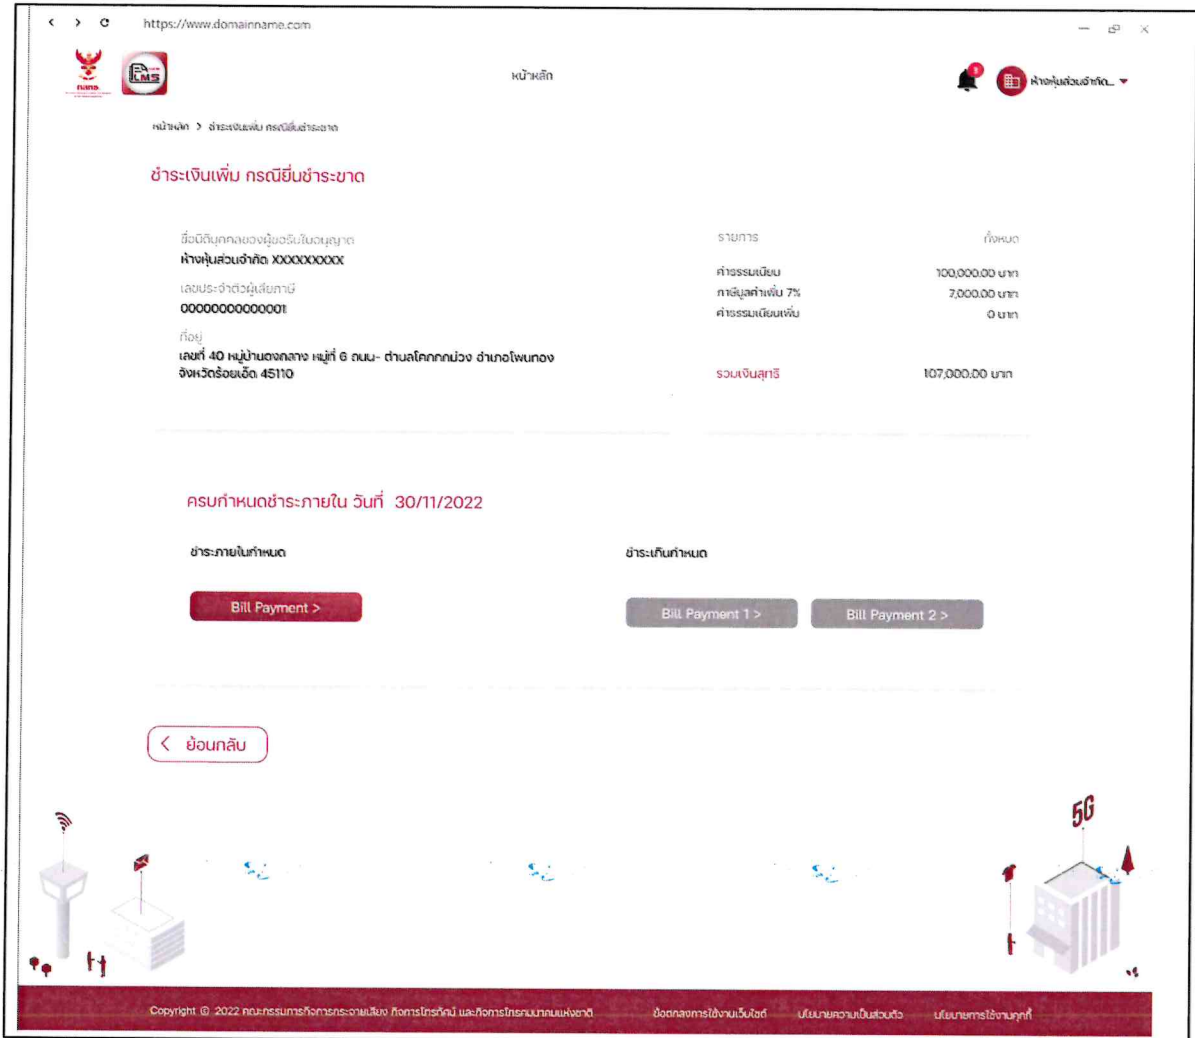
https://www.domainname.com

กสทช.

LMS

หน้าหลัก

ห้างหุ้นส่วนจำกัด...

หน้าหลัก > ชำระเงินเพิ่ม กรณียื่นชำระขาด

ชำระเงินเพิ่ม กรณียื่นชำระขาด

ชื่อนิติบุคคลของผู้ขอรับใบอนุญาต
ห้างหุ้นส่วนจำกัด XXXXXXXXX

เลขประจำตัวผู้เสียภาษี
0000000000001

ที่อยู่
เลขที่ 40 หมู่บ้านดงกลาง หมู่ที่ 6 ถนน- ตำบลโคกกกม่วง อำเภอโพนทอง จังหวัดร้อยเอ็ด 45110

| รายการ | ทั้งหมด |
|---|---|
| ค่าธรรมเนียม | 100,000.00 บาท |
| ภาษีมูลค่าเพิ่ม 7% | 7,000.00 บาท |
| ค่าธรรมเนียมเพิ่ม | 0 บาท |
| รวมเงินสุทธิ | 107,000.00 บาท |

ครบกำหนดชำระภายใน วันที่ 30/11/2022

ชำระภายในกำหนด

Bill Payment >

ชำระเกินกำหนด

Bill Payment 1 >

Bill Payment 2 >

ย้อนกลับ

5G

Copyright © 2022 คณะกรรมการกิจการกระจายเสียง กิจการโทรทัศน์ และกิจการโทรคมนาคมแห่งชาติ

ข้อตกลงการใช้งานเว็บไซต์

นโยบายความเป็นส่วนตัว

นโยบายการใช้งานคุกกี้